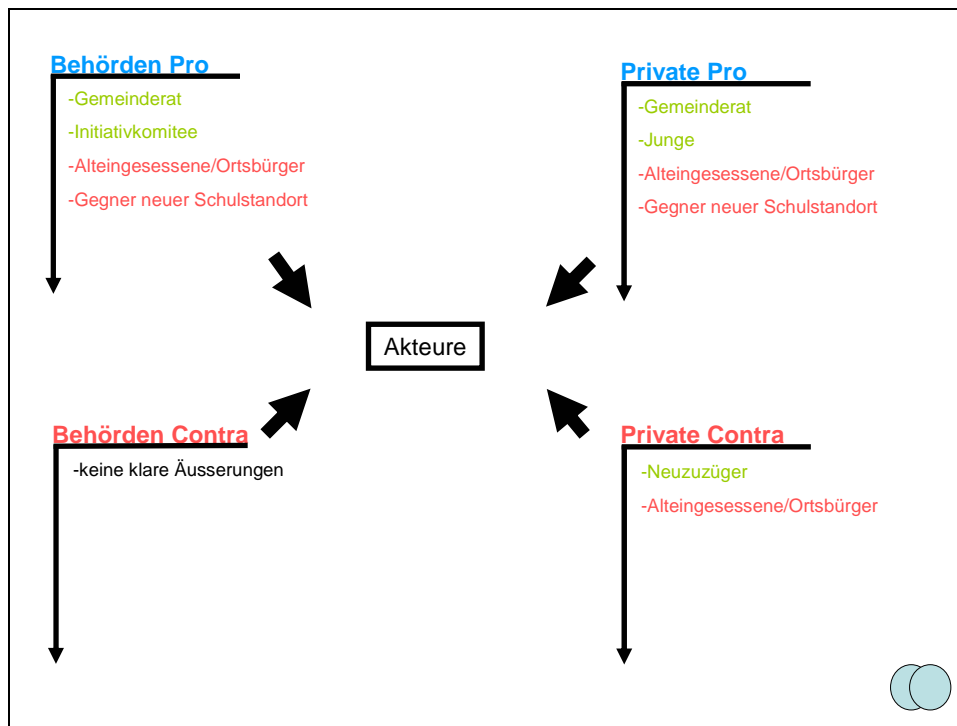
Behörden Pro

-Gemeinderat

-Initiativkomitee

-Alteingesessene/Ortsbürger

-Gegner neuer Schulstandort

Private Pro

-Gemeinderat

-Junge

-Alteingesessene/Ortsbürger

-Gegner neuer Schulstandort

Akteure

Behörden Contra

-keine klare Äusserungen

Private Contra

-Neuzuzüger

-Alteingesessene/Ortsbürger